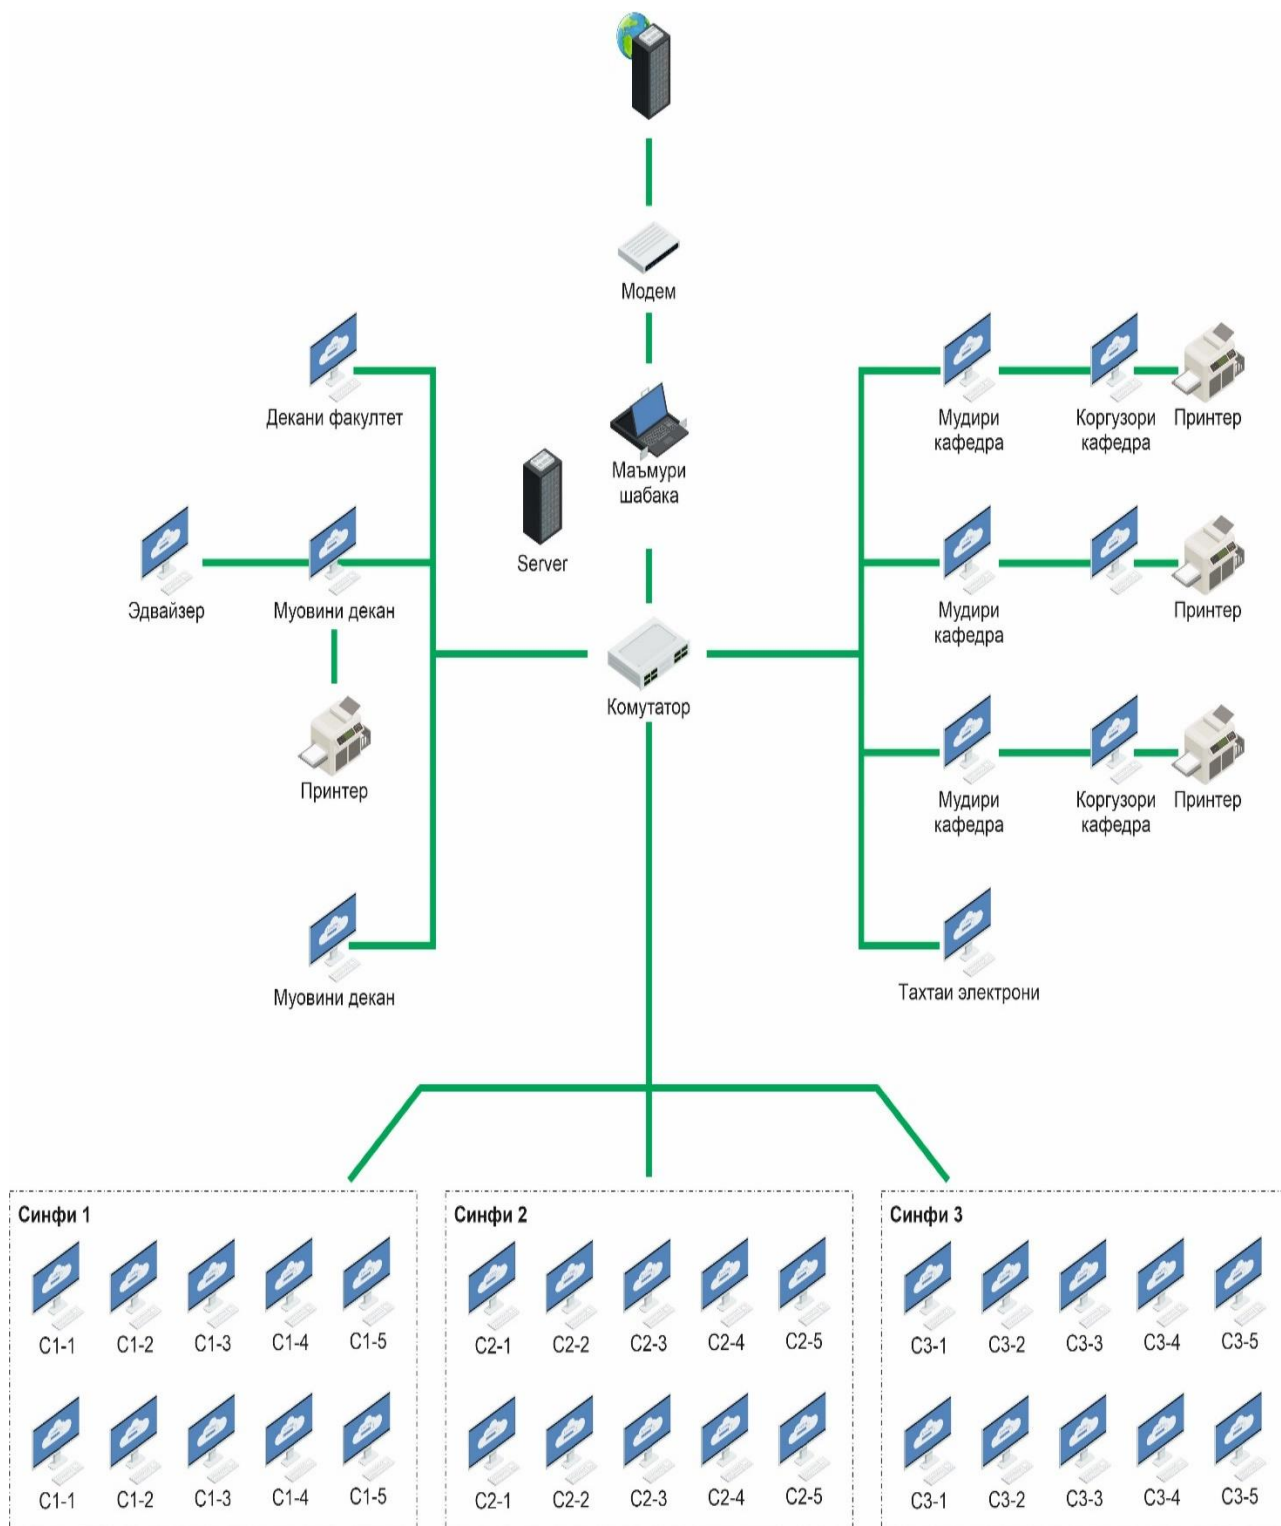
Модем

Декани факултет

Маъмури шабака

Server

Эдвайзер

Муовини декан

Принтер

Комутатор

Муовини декан

Мудири кафедра

Коргузори кафедра

Принтер

Мудири кафедра

Принтер

Мудири кафедра

Коргузори кафедра

Принтер

Тахтаи электрони

Синфи 1

C1-1 C1-2 C1-3 C1-4 C1-5

C1-1 C1-2 C1-3 C1-4 C1-5

Синфи 2

C2-1 C2-2 C2-3 C2-4 C2-5

C2-1 C2-2 C2-3 C2-4 C2-5

Синфи 3

C3-1 C3-2 C3-3 C3-4 C3-5

C3-1 C3-2 C3-3 C3-4 C3-5